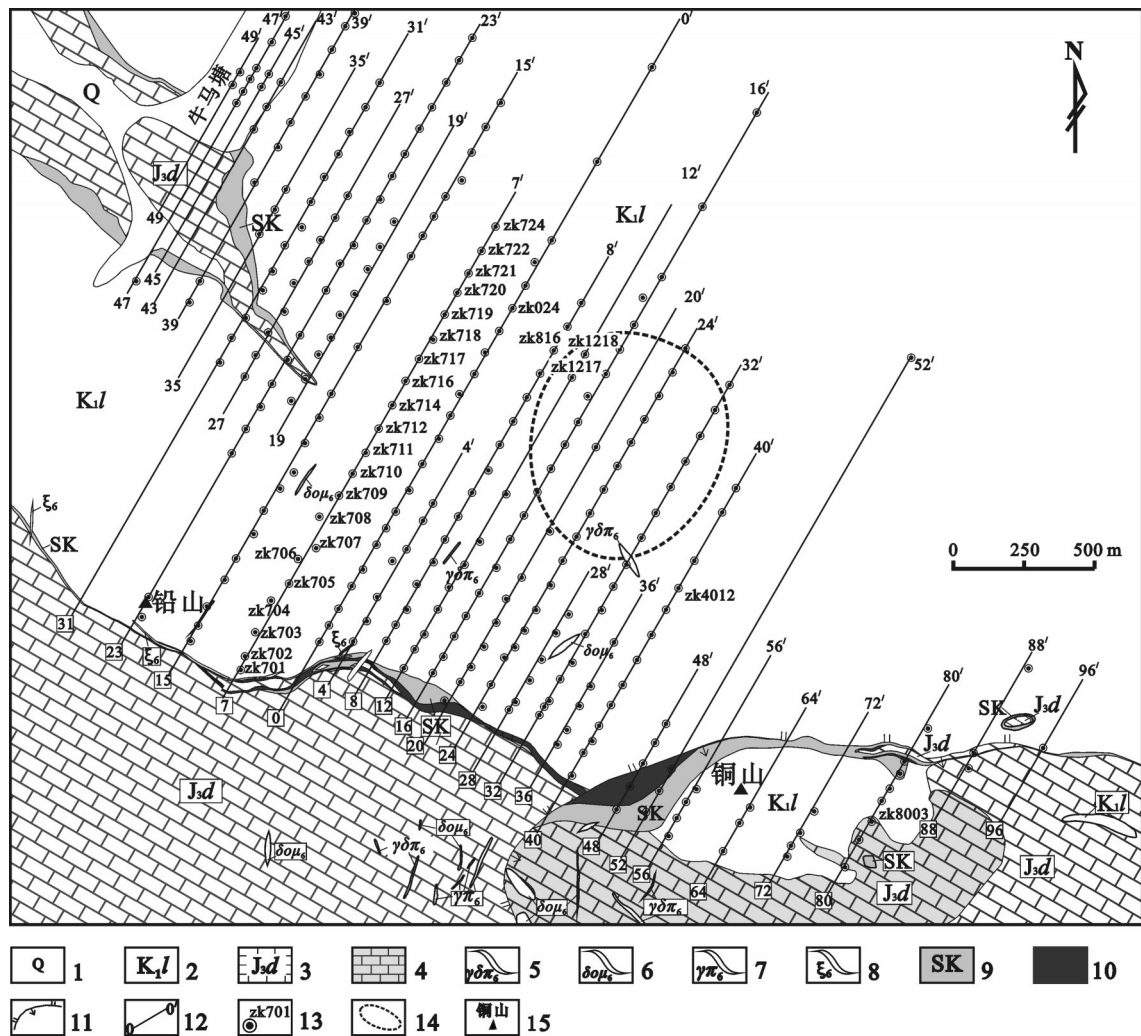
47′ 43′ 39′ 31′ 23′ 0′
49′ 45′ 35′ 27′ 15′ 16′
Q
牛马塘
19′
12′
7′
N
$J_3d$
SK
$K_1l$
zk724
zk722
8′
zk721
49
zk720
45
20′
47
43
zk719
zk024
39
zk718
zk816
zk1218
24′
zk717
zk1217
35
zk716
32′
52′
$K_1l$
zk714
27
19
zk712
zk711
40′
4′
zk710
$\delta o \mu_6$
zk709
zk708
$\gamma\delta\pi_6$
$\xi_6$
zk706
zk707
SK
0 250 500 m
zk705
$\gamma\delta\pi_6$
28′
36′
zk4012
▲铅山
zk704
31
23
zk703
$\xi_6$
zk702
$\xi_6$
$\delta o \mu_6$
15
zk701
48′
56′
88′
7
4
8
12
80′
96′
0
64′
72′
SK
$J_3d$
16
SK
20
$J_3d$
24
铜山
28
32
36
$K_1l$
$K_1l$
$J_3d$
SK
zk8003
88
96
40
$\delta o \mu_6$
48
52
56
64
72
80
SK
$J_3d$
$J_3d$
$\delta o \mu_6$
$\gamma\delta\pi_6$
$\gamma\pi_6$
$\delta o \mu_6$
$\gamma\delta\pi_6$

Q 1 $K_1l$ 2 $J_3d$ 3 4 $\gamma\delta\pi_6$ 5 $\delta o \mu_6$ 6 $\gamma\pi_6$ 7 $\xi_6$ 8 SK 9 10
11 0 0 12 zk701 13 14 铜山 15